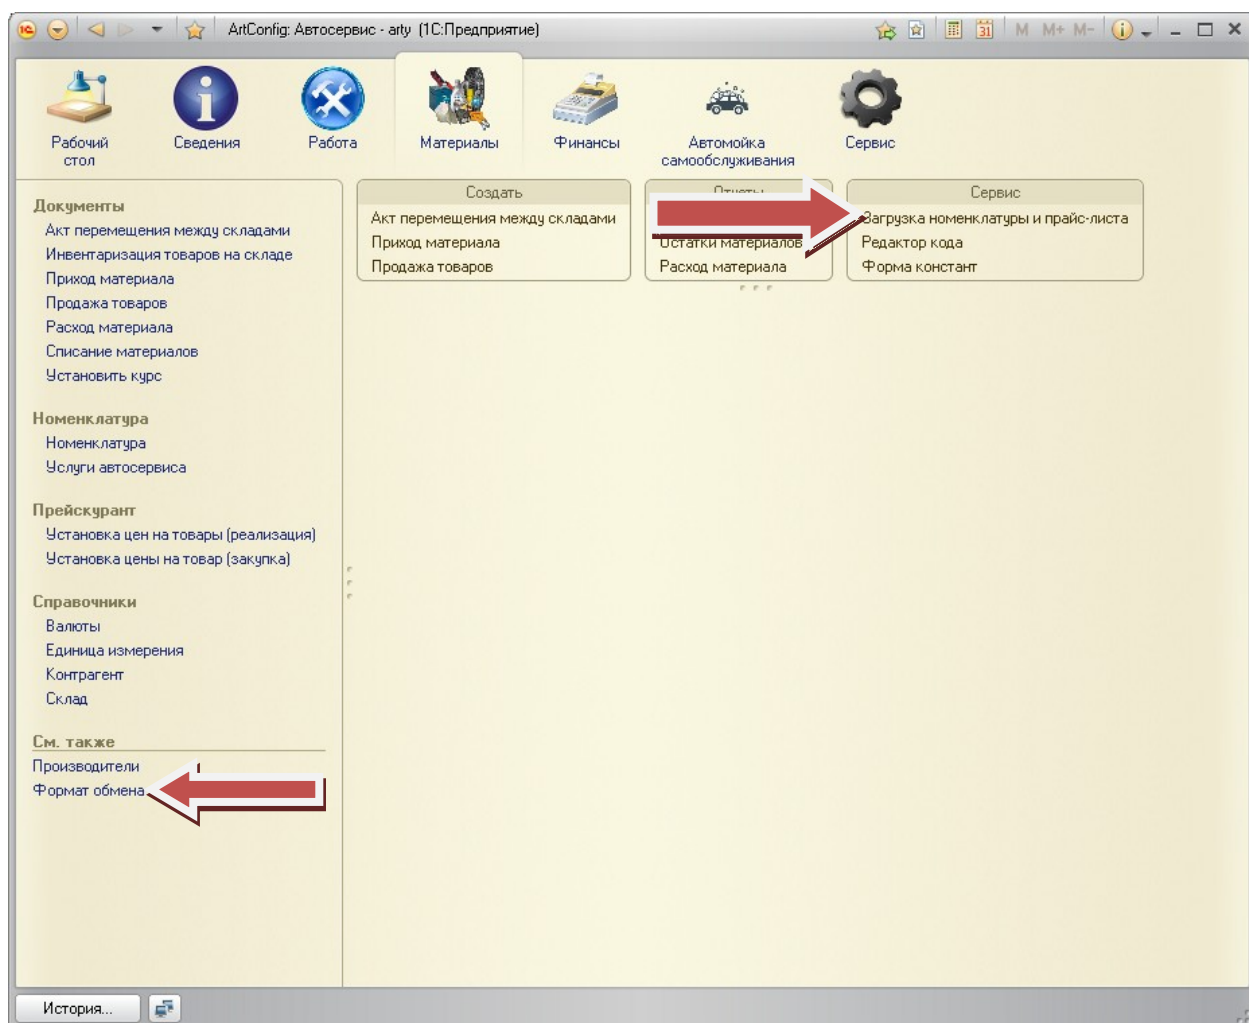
ArtConfig: Автосервис - arty (1С:Предприятие)

M M+ M-

Рабочий стол
Сведения
Работа
Материалы
Финансы
Автомойка самообслуживания
Сервис

Документы
Акт перемещения между складами
Инвентаризация товаров на складе
Приход материала
Продажа товаров
Расход материала
Списание материалов
Установить курс

Номенклатура
Номенклатура
Услуги автосервиса

Прейскурант
Установка цен на товары (реализация)
Установка цены на товар (закупка)

Справочники
Валюты
Единица измерения
Контрагент
Склад

См. также
Производители
Формат обмена

Создать
Акт перемещения между складами
Приход материала
Продажа товаров

Отчеты
Остатки материалов
Расход материала

Сервис
Загрузка номенклатуры и прайс-листа
Редактор кода
Форма констант

История...